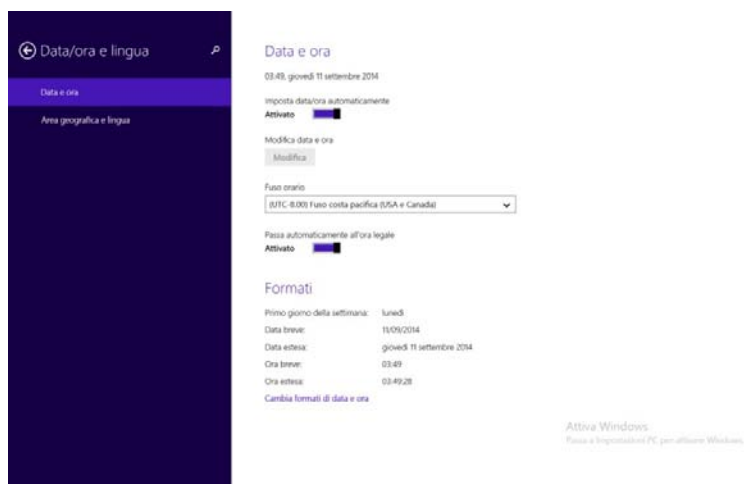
Data/ora e lingua

Data e ora

Area geografica e lingua

Data e ora

03:49, giovedì 11 settembre 2014

Imposta data/ora automaticamente
Attivato

Modifica data e ora
Modifica

Fuso orario
(UTC-8:00) Fuso costa pacifica (USA e Canada)

Passa automaticamente all'ora legale
Attivato

Formati

| | |
|---|---|
| Primo giorno della settimana: | lunedì |
| Data breve: | 11/09/2014 |
| Data estesa: | giovedì 11 settembre 2014 |
| Ora breve: | 03:49 |
| Ora estesa: | 03:49:28 |

Cambia formati di data e ora

Attiva Windows
Passa a Impostazioni PC per attivare Windows.